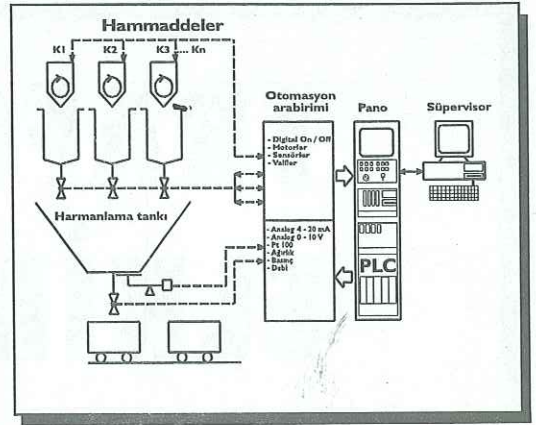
Hammaddeler

K1 K2 K3 .... Kn

Otomasyon arabirimi

Pano

Süpervisor

- Digital On / Off
- Motorlar
- Sensörler
- Valfler

Harmanlama tankı

- Analog 4 - 20 mA
- Analog 0 - 10 V
- Pt 100
- Ağırlık
- Basınç
- Debi

PLC